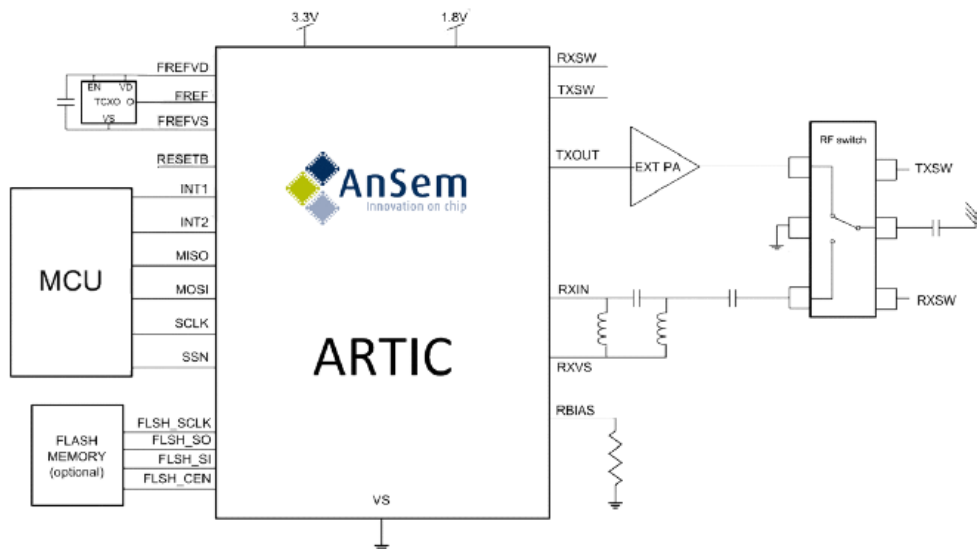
3.3V

1.8V

EN

VD

TCXO

O

VS

FREFVD

FREF

FREFVS

RESETB

INT1

INT2

MISO

MOSI

SCLK

SSN

MCU

AnSem

Innovation on chip

ARTIC

FLASH MEMORY (optional)

FLSH_SCLK

FLSH_SO

FLSH_SI

FLSH_CEN

VS

RXSW

TXSW

TXOUT

EXT PA

RXIN

RXVS

RBIAS

RF switch

TXSW

RXSW